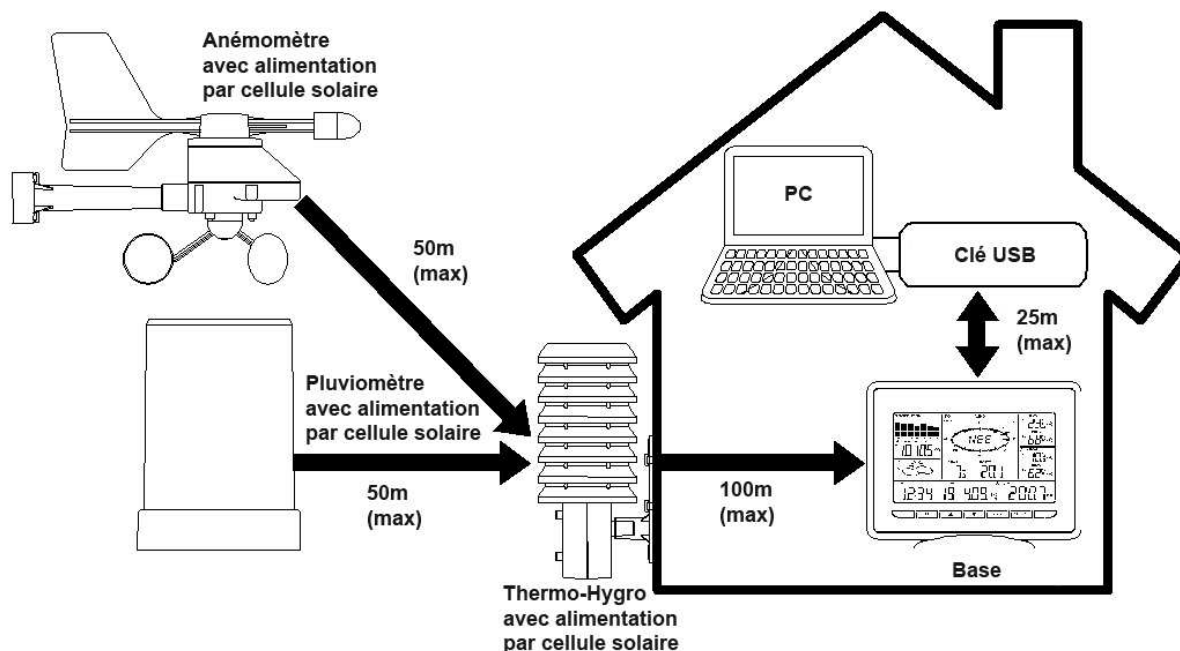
Anémomètre avec alimentation par cellule solaire

50m (max)

PC

Clé USB

25m (max)

Pluviomètre avec alimentation par cellule solaire

50m (max)

100m (max)

NEE

1012 5

1234 19 409 2007

Base

Thermo-Hygro avec alimentation par cellule solaire